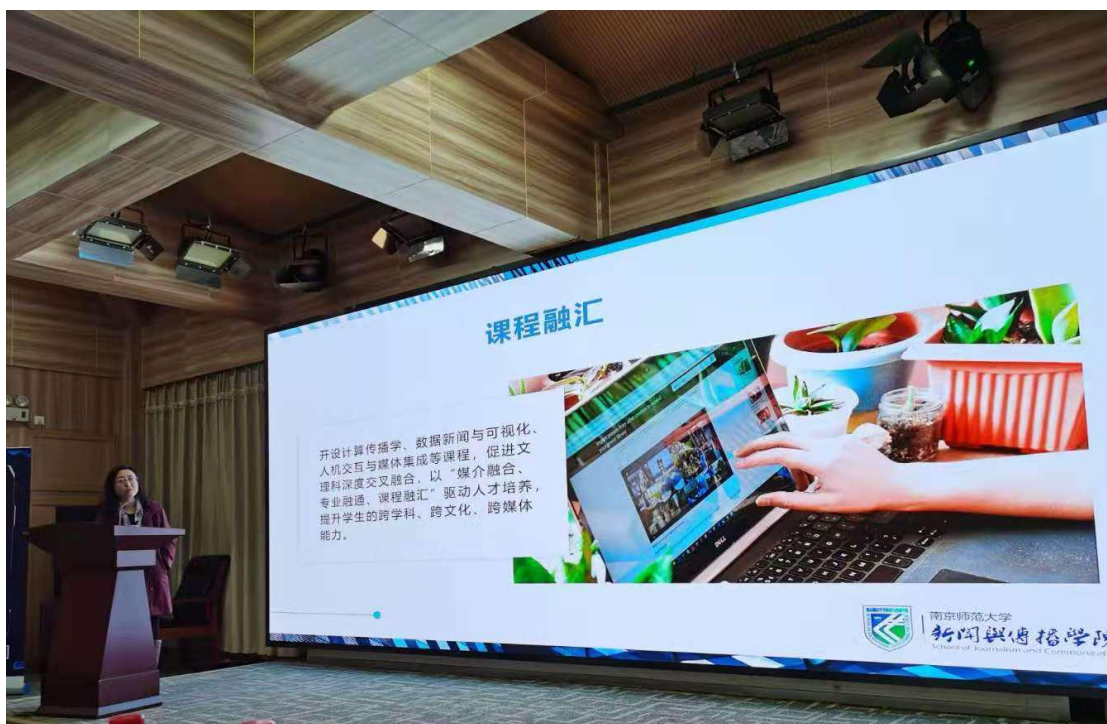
课程融汇

开设计算传播学、数据新闻与可视化、人机交互与媒体集成等课程，促进文理科深度交叉融合，以“媒介融合、专业融通、课程融汇”驱动人才培养，提升学生的跨学科、跨文化、跨媒体能力。

南京师范大学
新闻与传播学院
School of Journalism and Communicat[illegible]